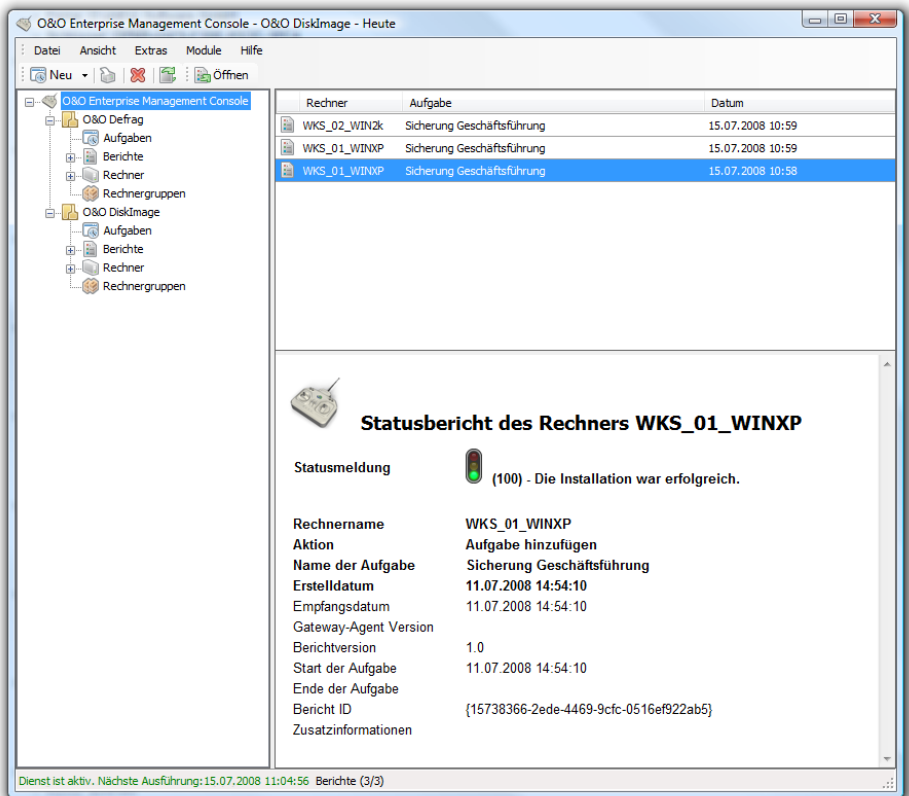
O&O Enterprise Management Console - O&O DiskImage - Heute

Datei Ansicht Extras Module Hilfe

Neu Öffnen

O&O Enterprise Management Console
O&O Defrag
Aufgaben
Berichte
Rechner
Rechnergruppen
O&O DiskImage
Aufgaben
Berichte
Rechner
Rechnergruppen

| Rechner | Aufgabe | Datum |
|---|---|---|
| WKS_02_WIN2k | Sicherung Geschäftsführung | 15.07.2008 10:59 |
| WKS_01_WINXP | Sicherung Geschäftsführung | 15.07.2008 10:59 |
| WKS_01_WINXP | Sicherung Geschäftsführung | 15.07.2008 10:58 |

Statusbericht des Rechners WKS_01_WINXP

Statusmeldung (100) - Die Installation war erfolgreich.

| | |
|---|---|
| Rechnername | WKS_01_WINXP |
| Aktion | Aufgabe hinzufügen |
| Name der Aufgabe | Sicherung Geschäftsführung |
| Erstelldatum | 11.07.2008 14:54:10 |
| Empfangsdatum | 11.07.2008 14:54:10 |
| Gateway-Agent Version | |
| Berichtversion | 1.0 |
| Start der Aufgabe | 11.07.2008 14:54:10 |
| Ende der Aufgabe | |
| Bericht ID | {15738366-2ede-4469-9cfc-0516ef922ab5} |
| Zusatzinformationen | |

Dienst ist aktiv. Nächste Ausführung: 15.07.2008 11:04:56 Berichte (3/3)